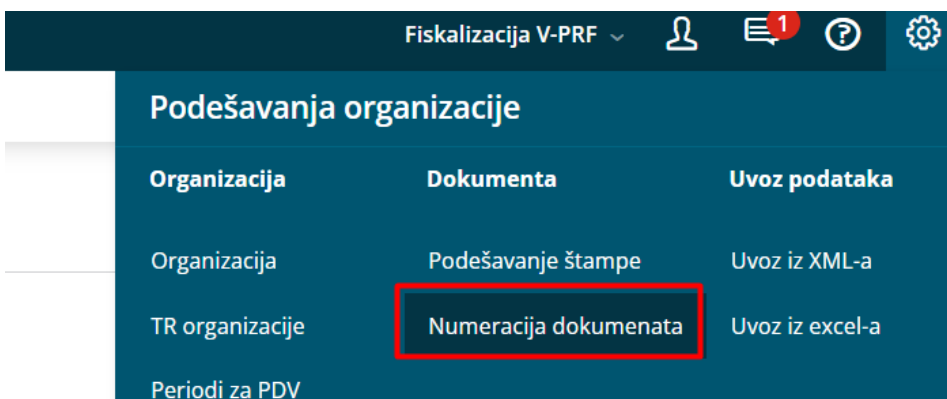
Fiskalizacija V-PRF

1

Podešavanja organizacije

Organizacija

Organizacija

TR organizacije

Periodi za PDV

Dokumenta

Podešavanje štampe

Numeracija dokumenata

Uvoz podataka

Uvoz iz XML-a

Uvoz iz excel-a